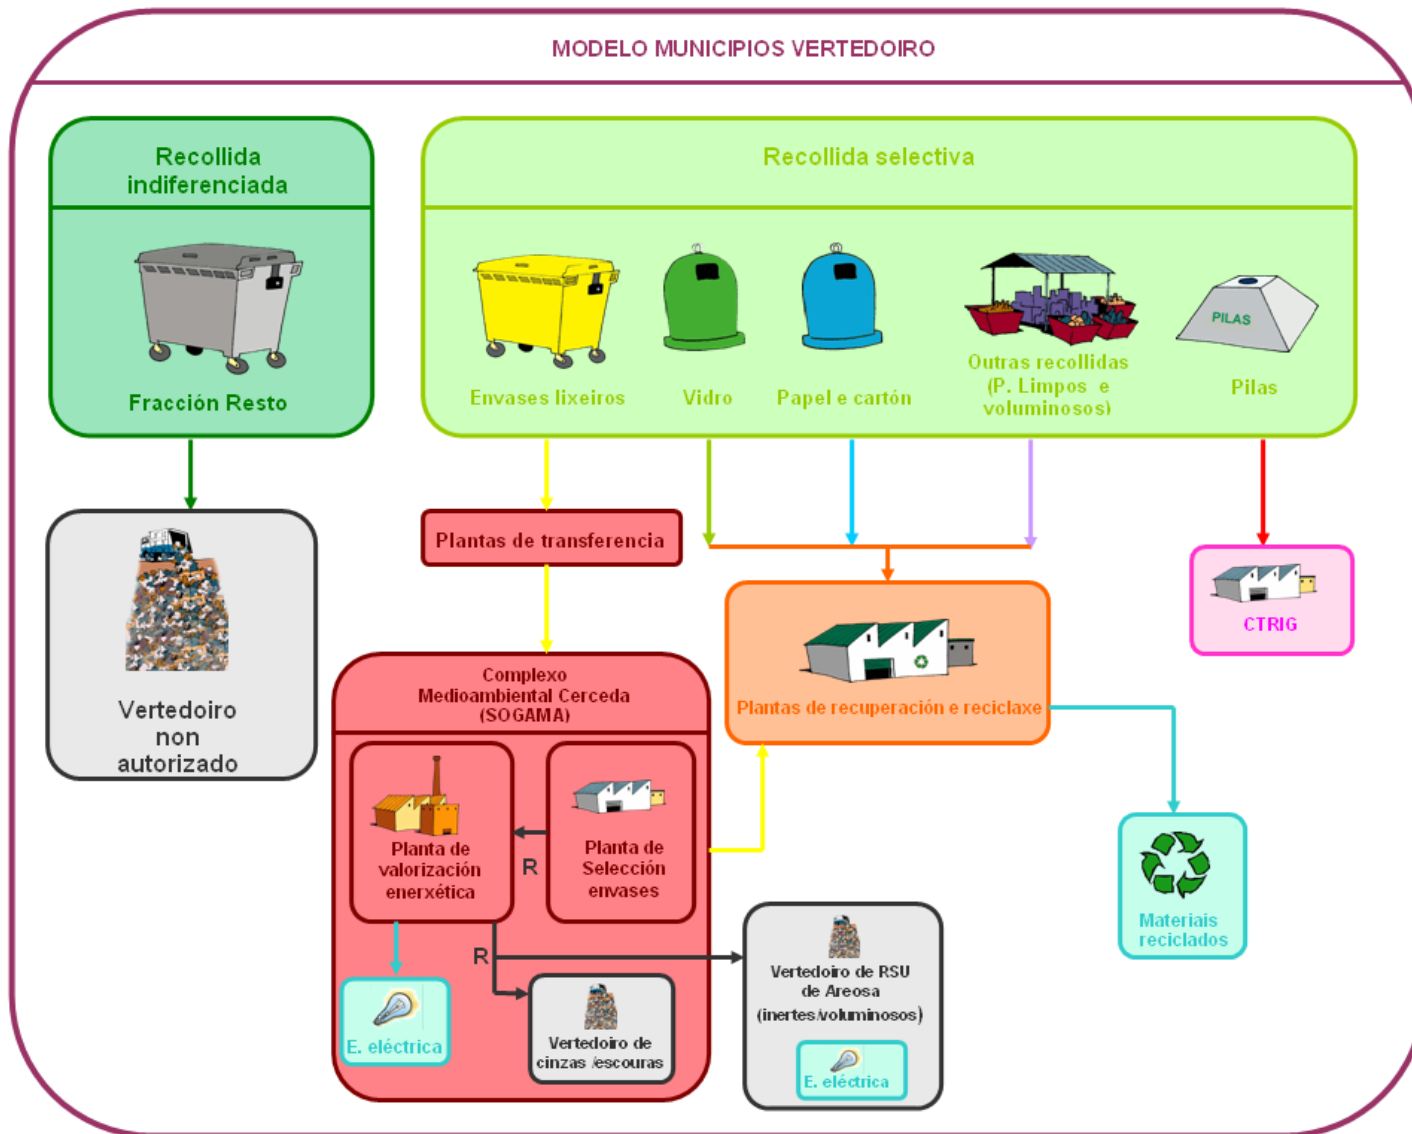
MODELO MUNICIPIOS VERTEDOIRO

Recollida indiferenciada

Fracción Resto

Recollida selectiva

Envases lixeiros

Vidro

Papel e cartón

Outras recollidas (P. Limpos e voluminosos)

PILAS

Pilas

Vertedoiro non autorizado

Plantas de transferencia

CTRIG

Plantas de recuperación e reciclaxe

Complexo Medioambiental Cerceda (SOGAMA)

Planta de valorización enerxética

R

Planta de Selección envases

Materiais reciclados

R

E. eléctrica

Vertedoiro de cinzas /escouras

Vertedoiro de RSU de Areosa (inertes/voluminosos)

E. eléctrica